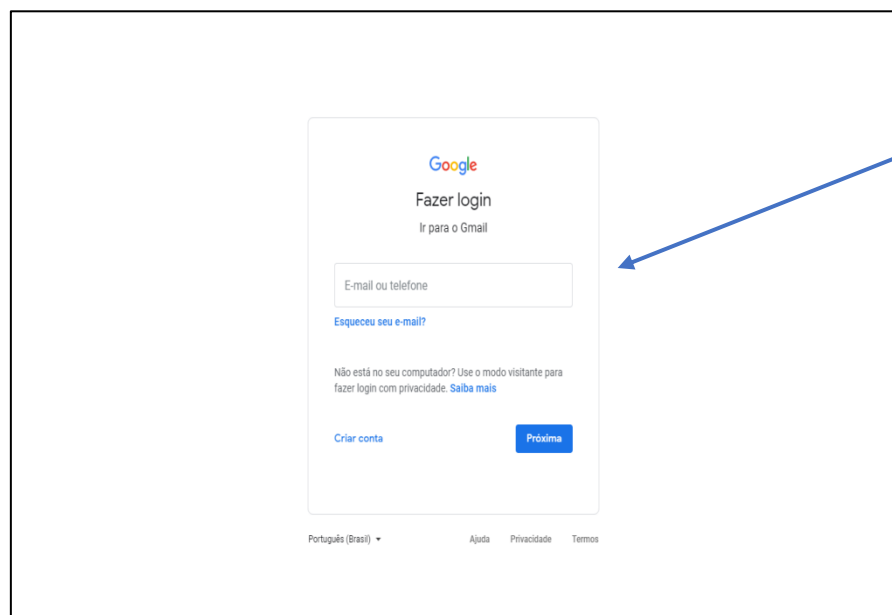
Google

Fazer login

Ir para o Gmail

E-mail ou telefone

Esqueceu seu e-mail?

Não está no seu computador? Use o modo visitante para fazer login com privacidade. Saiba mais

Criar conta

Próxima

Português (Brasil)

Ajuda Privacidade Termos